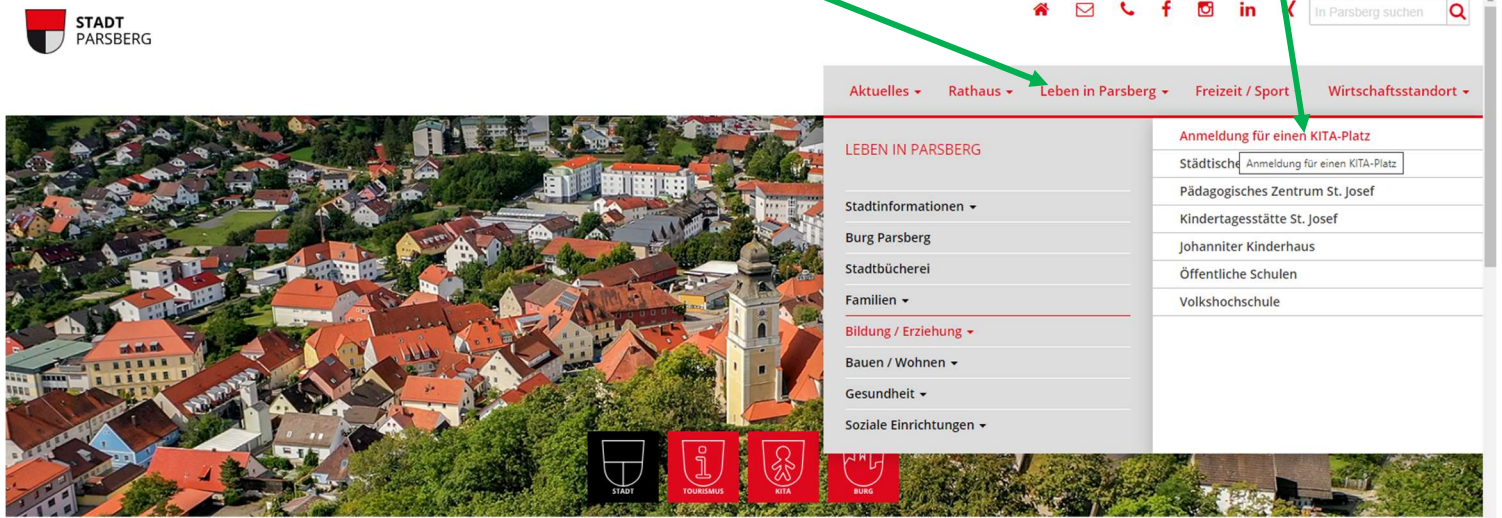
STADT
PARSBERG

In Parsberg suchen

Aktuelles ▾ Rathaus ▾ Leben in Parsberg ▾ Freizeit / Sport Wirtschaftsstandort ▾

LEBEN IN PARSBERG

Stadtinformationen ▾
Burg Parsberg
Stadtbücherei
Familien ▾
Bildung / Erziehung ▾
Bauen / Wohnen ▾
Gesundheit ▾
Soziale Einrichtungen ▾

Anmeldung für einen KITA-Platz
Städtische
Anmeldung für einen KITA-Platz
Pädagogisches Zentrum St. Josef
Kindertagesstätte St. Josef
Johanniter Kinderhaus
Öffentliche Schulen
Volkshochschule

STADT
TOURISMUS
KITA
BURG